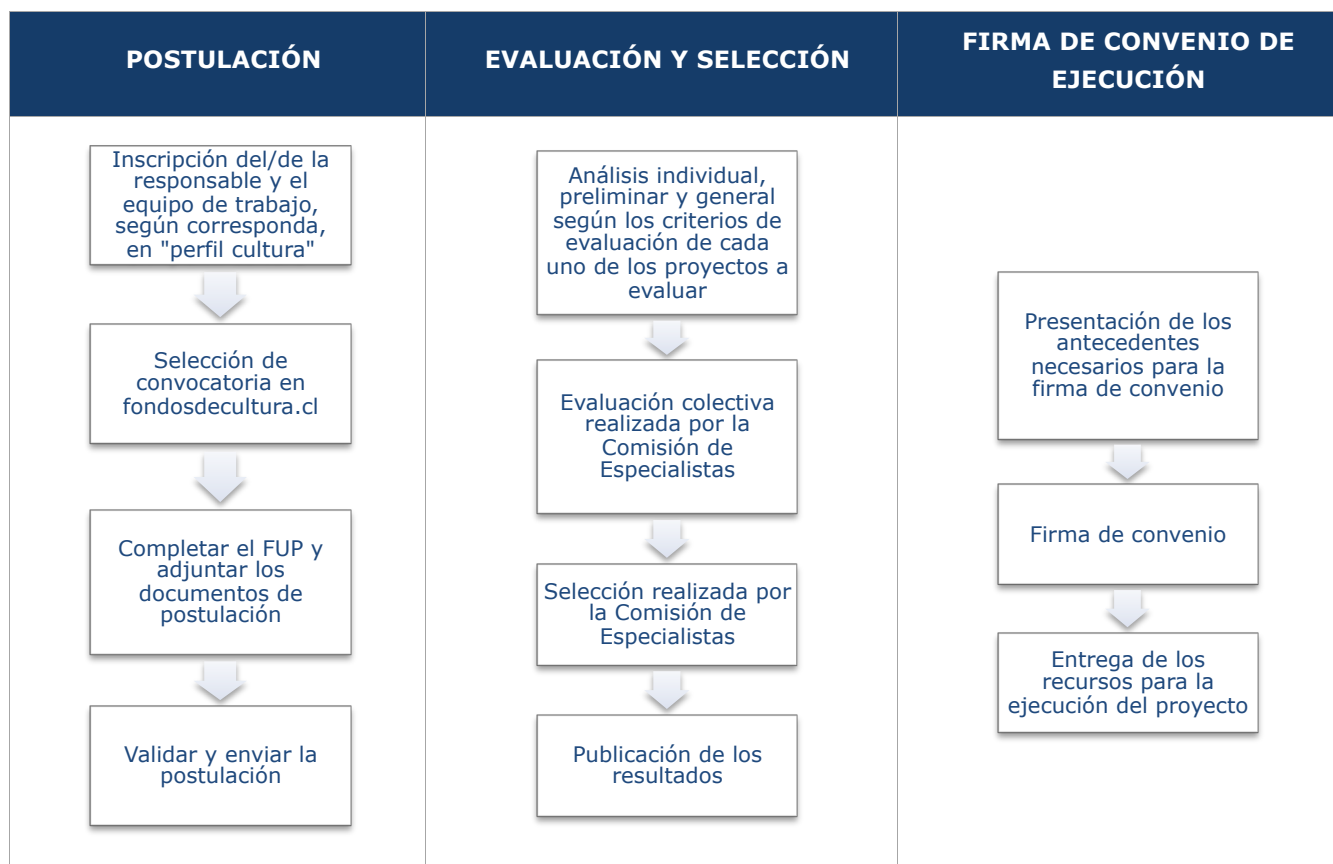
POSTULACIÓN

Inscripción del/de la responsable y el equipo de trabajo, según corresponda, en "perfil cultura"

Selección de convocatoria en fondosdecultura.cl

Completar el FUP y adjuntar los documentos de postulación

Validar y enviar la postulación

EVALUACIÓN Y SELECCIÓN

Análisis individual, preliminar y general según los criterios de evaluación de cada uno de los proyectos a evaluar

Evaluación colectiva realizada por la Comisión de Especialistas

Selección realizada por la Comisión de Especialistas

Publicación de los resultados

FIRMA DE CONVENIO DE EJECUCIÓN

Presentación de los antecedentes necesarios para la firma de convenio

Firma de convenio

Entrega de los recursos para la ejecución del proyecto